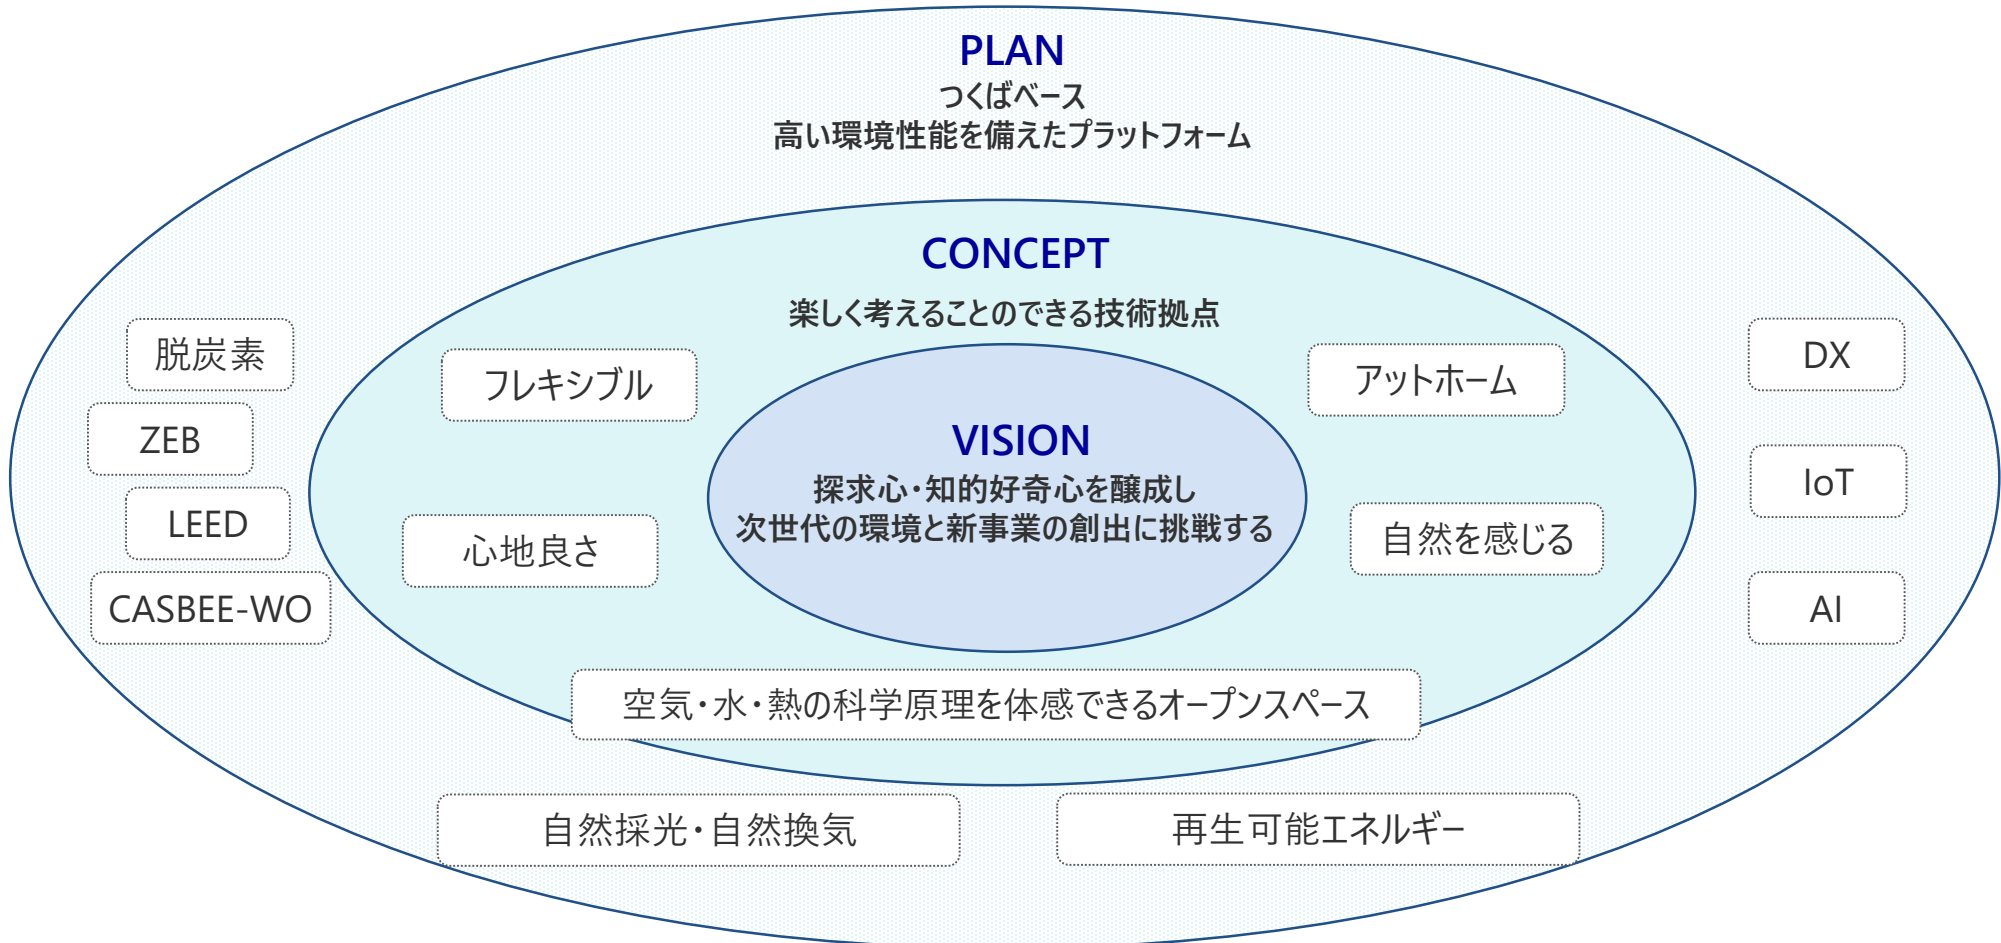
PLAN
つくばベース
高い環境性能を備えたプラットフォーム

CONCEPT
楽しく考えることのできる技術拠点

VISION
探求心・知的好奇心を醸成し
次世代の環境と新事業の創出に挑戦する

脱炭素
ZEB
LEED
CASBEE-WO

フレキシブル
心地良さ

アットホーム
自然を感じる

DX
IoT
AI

空気・水・熱の科学原理を体感できるオープンスペース

自然採光・自然換気
再生可能エネルギー